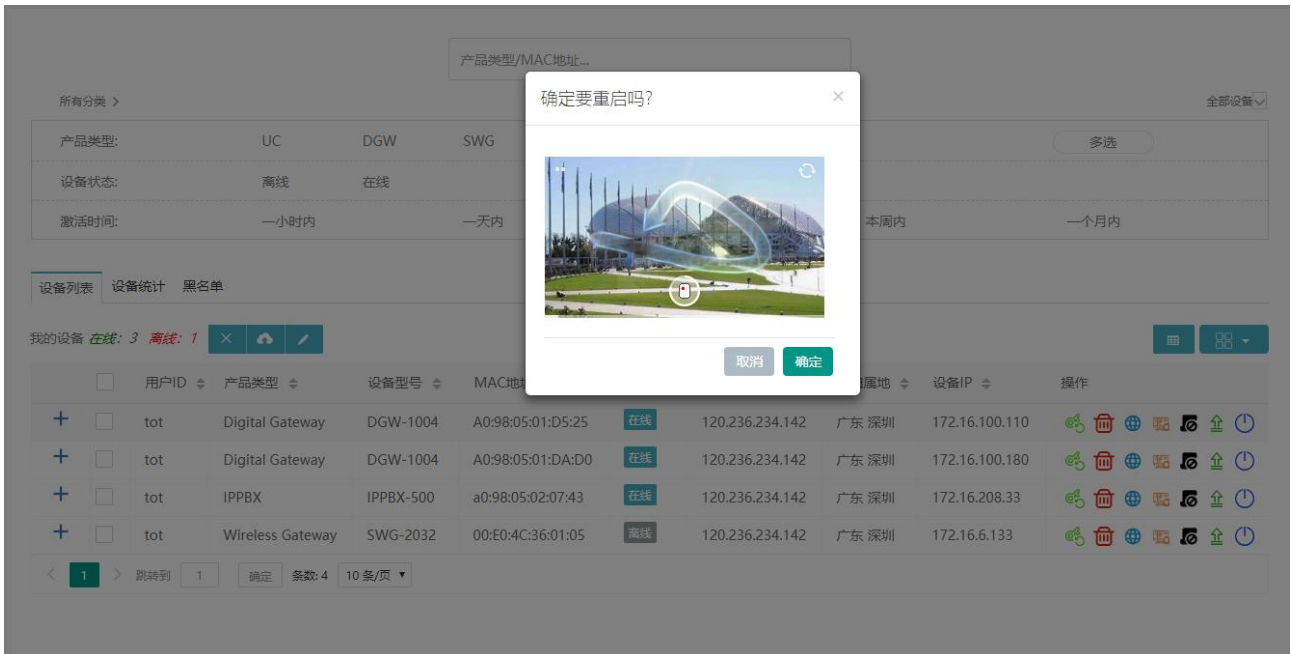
产品类型/MAC地址...

所有分类 >

全部设备

| 产品类型: | UC | DGW | SWG | | | 多选 |
|---|---|---|---|---|---|---|
| 设备状态: | 离线 | 在线 | | | | |
| 激活时间: | 一小时内 | | 一天内 | | 本周内 | 一个月内 |

设备列表 设备统计 黑名单

我的设备 在线: 3 离线: 1

确定要重启吗?

×

取消 确定

| | | 用户ID | 产品类型 | 设备型号 | MAC地址 | | | 归属地 | 设备IP | 操作 |
|---|---|---|---|---|---|---|---|---|---|---|
| + | | tot | Digital Gateway | DGW-1004 | A0:98:05:01:D5:25 | 在线 | 120.236.234.142 | 广东 深圳 | 172.16.100.110 | |
| + | | tot | Digital Gateway | DGW-1004 | A0:98:05:01:DA:D0 | 在线 | 120.236.234.142 | 广东 深圳 | 172.16.100.180 | |
| + | | tot | IPPBX | IPPBX-500 | a0:98:05:02:07:43 | 在线 | 120.236.234.142 | 广东 深圳 | 172.16.208.33 | |
| + | | tot | Wireless Gateway | SWG-2032 | 00:E0:4C:36:01:05 | 离线 | 120.236.234.142 | 广东 深圳 | 172.16.6.133 | |

< 1 > 跳转到 1 确定 条数: 4 10 条/页